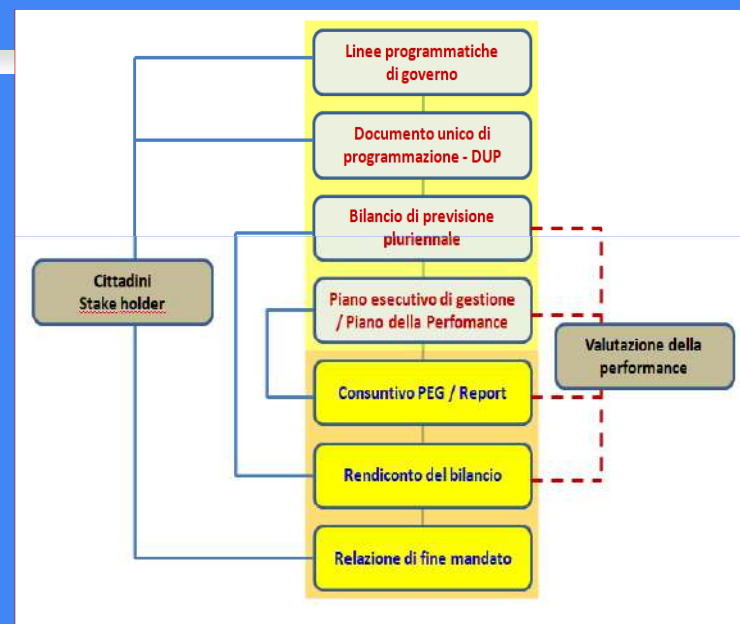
Linee programmatiche di governo

Documento unico di programmazione - DUP

Bilancio di previsione pluriennale

Piano esecutivo di gestione / Piano della Perfomance

Consuntivo PEG / Report

Rendiconto del bilancio

Relazione di fine mandato

Cittadini Stake holder

Valutazione della performance